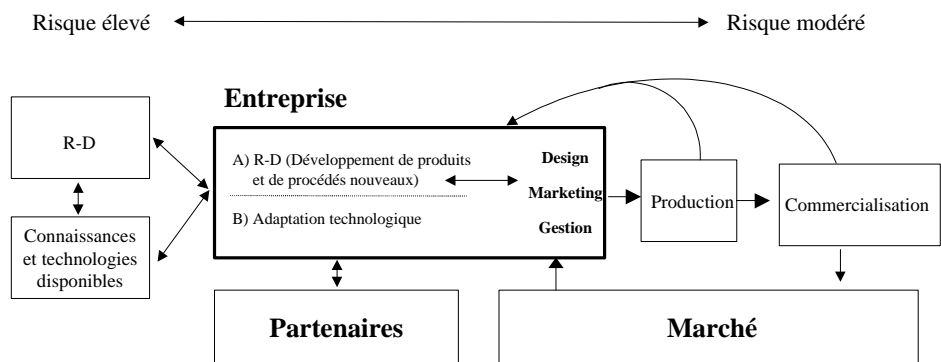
Risque élevé

Risque modéré

R-D

Connaissances et technologies disponibles

Entreprise

A) R-D (Développement de produits et de procédés nouveaux)

B) Adaptation technologique

Design

Marketing

Gestion

Production

Commercialisation

Partenaires

Marché